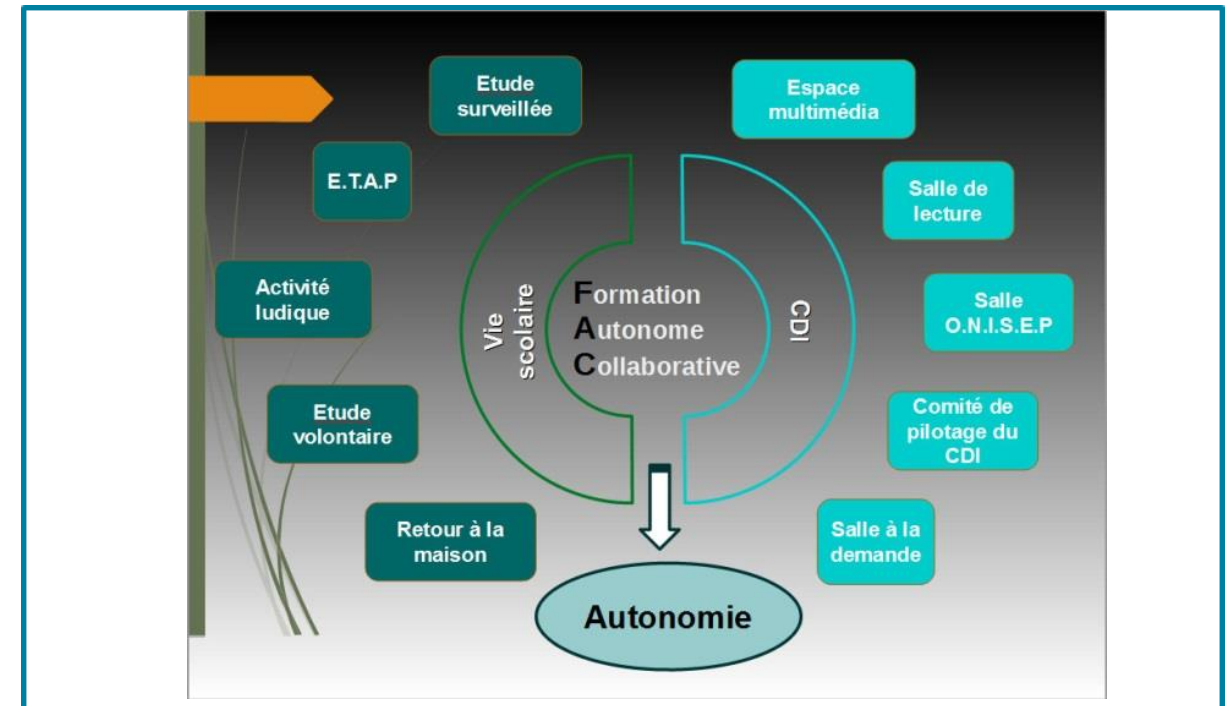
Etude surveillée

Espace multimédia

E.T.A.P

Salle de lecture

Activité ludique

Vie scolaire

Formation
Autonome
Collaborative

CDI

Salle O.N.I.S.E.P

Etude volontaire

Comité de pilotage du CDI

Retour à la maison

Salle à la demande

Autonomie